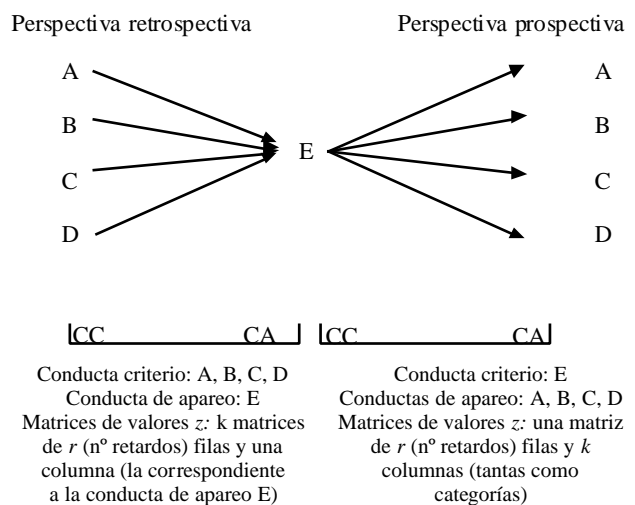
Perspectiva retrospectiva

Perspectiva prospectiva

A
B
C
D

E

A
B
C
D

CC CA

CC CA

Conducta criterio: A, B, C, D
Conducta de apareo: E
Matrices de valores *z:* k matrices de *r* (nº retardos) filas y una columna (la correspondiente a la conducta de apareo E)

Conducta criterio: E
Conductas de apareo: A, B, C, D
Matrices de valores *z:* una matriz de *r* (nº retardos) filas y *k* columnas (tantas como categorías)